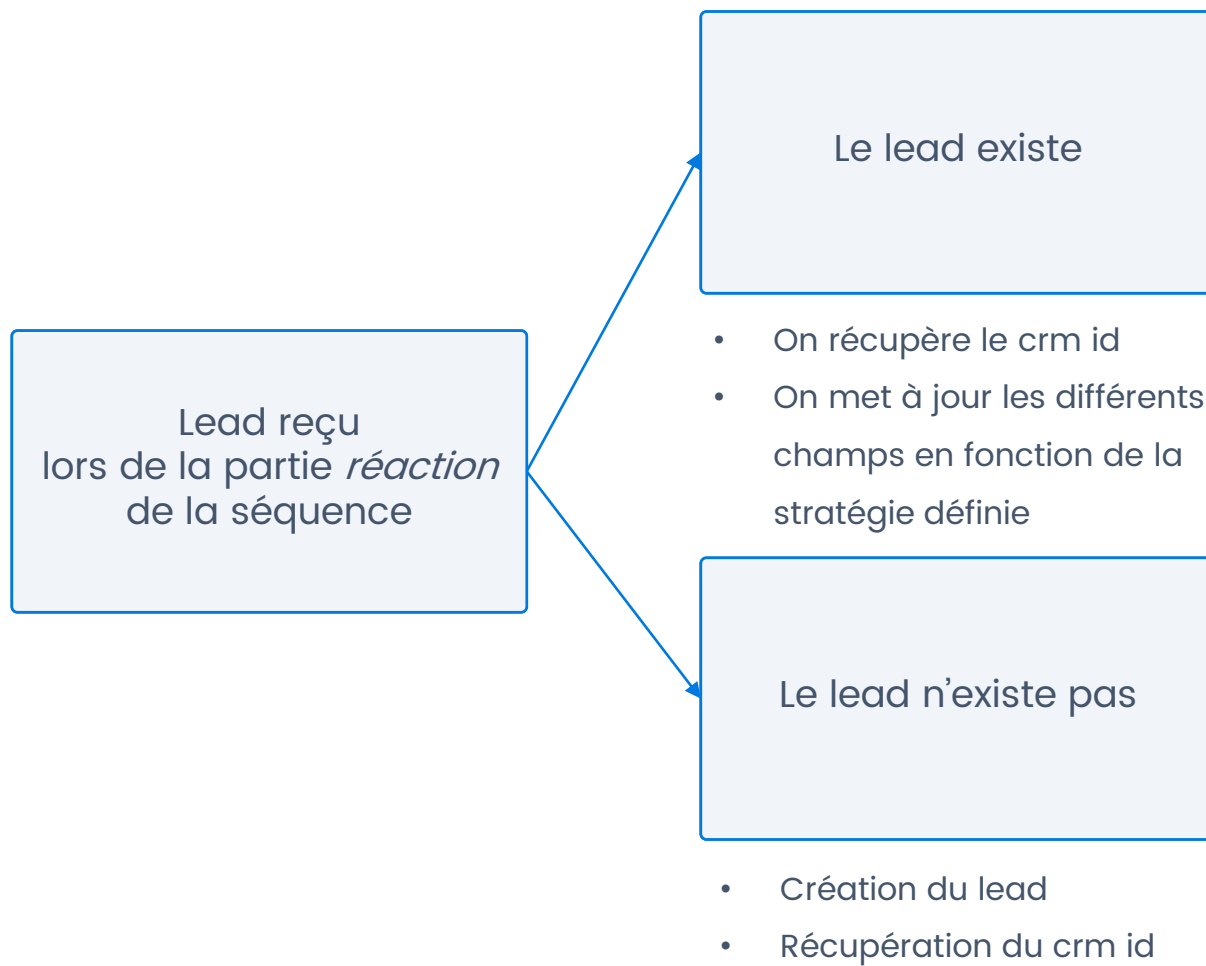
Lead reçu
lors de la partie *réaction*
de la séquence

Le lead existe

- On récupère le crm id
- On met à jour les différents champs en fonction de la stratégie définie

Le lead n’existe pas

- Création du lead
- Récupération du crm id